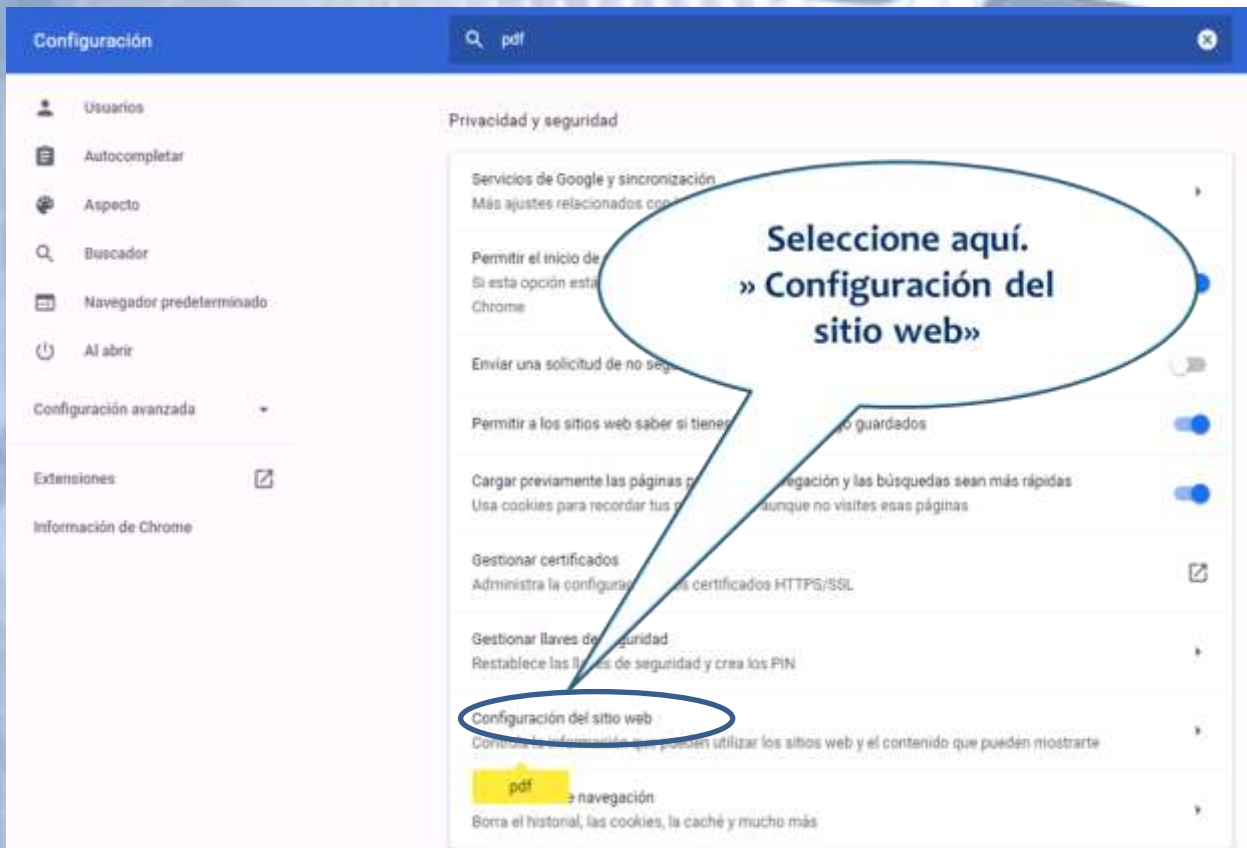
Configuración

pdf

Usuarios

Autocompletar

Aspecto

Buscador

Navegador predeterminado

Al abrir

Configuración avanzada

Extensiones

Información de Chrome

Privacidad y seguridad

Servicios de Google y sincronización
Más ajustes relacionados co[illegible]

Permitir el inicio de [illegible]
Si esta opción está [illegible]
Chrome

Seleccione aquí.
» Configuración del sitio web»

Enviar una solicitud de no seg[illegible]

Permitir a los sitios web saber si tiene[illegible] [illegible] guardados

Cargar previamente las páginas p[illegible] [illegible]egación y las búsquedas sean más rápidas
Usa cookies para recordar tus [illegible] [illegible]unque no visites esas páginas

Gestionar certificados
Administra la configura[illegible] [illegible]s certificados HTTPS/SSL

Gestionar llaves de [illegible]guridad
Restablece las ll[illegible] de seguridad y crea los PIN

Configuración del sitio web
Contro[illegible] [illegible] pueden utilizar los sitios web y el contenido que pueden mostrarte

pdf
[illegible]e navegación
Borra el historial, las cookies, la caché y mucho más